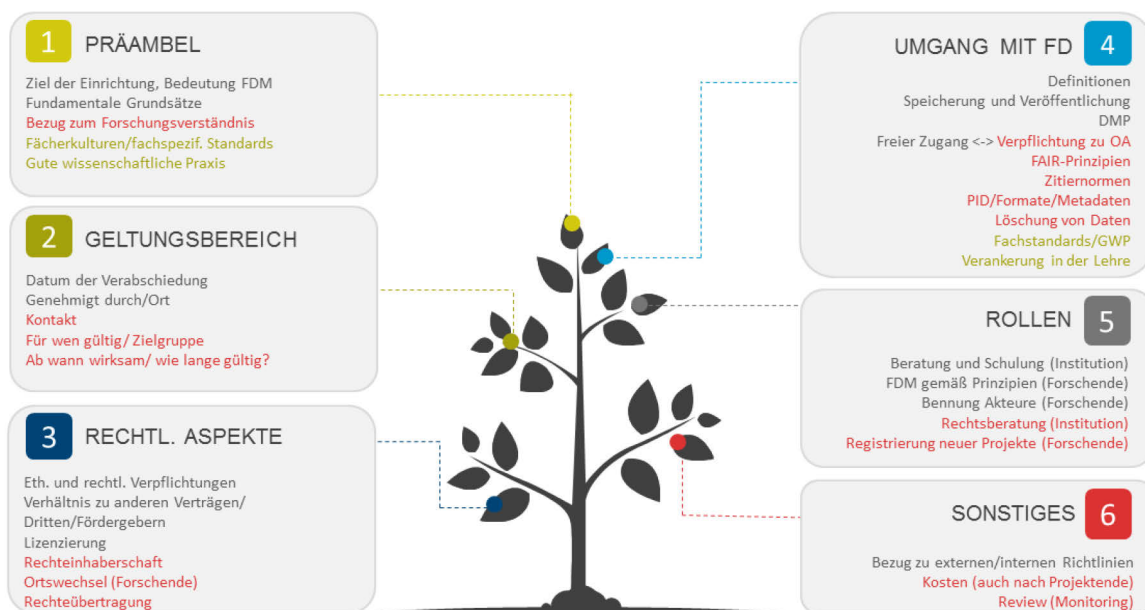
1 PRÄAMBEL

Ziel der Einrichtung, Bedeutung FDM
Fundamentale Grundsätze
Bezug zum Forschungsverständnis
Fächerkulturen/fachspezif. Standards
Gute wissenschaftliche Praxis

2 GELTUNGSBEREICH

Datum der Verabschiedung
Genehmigt durch/Ort
Kontakt
Für wen gültig/ Zielgruppe
Ab wann wirksam/ wie lange gültig?

3 RECHTL. ASPEKTE

Eth. und rechtl. Verpflichtungen
Verhältnis zu anderen Verträgen/ Dritten/Fördergebern
Lizenzierung
Rechteinhaberschaft
Ortswechsel (Forschende)
Rechteübertragung

UMGANG MIT FD 4

Definitionen
Speicherung und Veröffentlichung
DMP
Freier Zugang <-> Verpflichtung zu OA
FAIR-Prinzipien
Zitiernormen
PID/Formate/Metadaten
Löschung von Daten
Fachstandards/GWP
Verankerung in der Lehre

ROLLEN 5

Beratung und Schulung (Institution)
FDM gemäß Prinzipien (Forschende)
Bennung Akteure (Forschende)
Rechtsberatung (Institution)
Registrierung neuer Projekte (Forschende)

SONSTIGES 6

Bezug zu externen/internen Richtlinien
Kosten (auch nach Projektende)
Review (Monitoring)